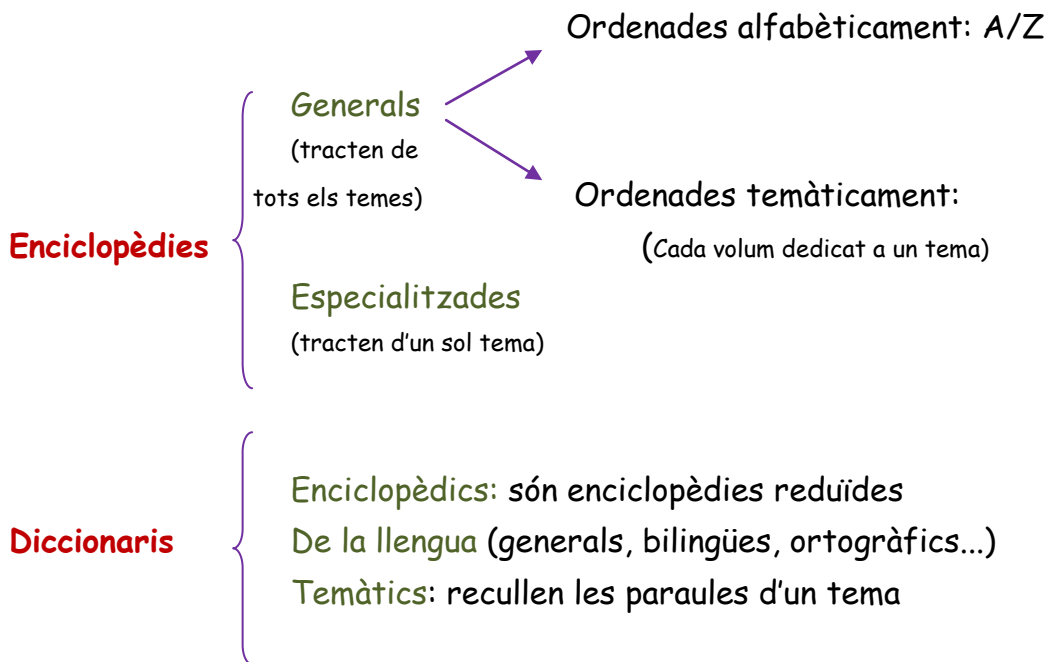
Enciclopèdies

Generals
(tracten de tots els temes)

Ordenades alfabèticament: A/Z

Ordenades temàticament:
(Cada volum dedicat a un tema)

Especialitzades
(tracten d'un sol tema)

Diccionaris

Enciclopèdics: són enciclopèdies reduïdes
De la llengua (generals, bilingües, ortogràfics...)
Temàtics: recullen les paraules d'un tema